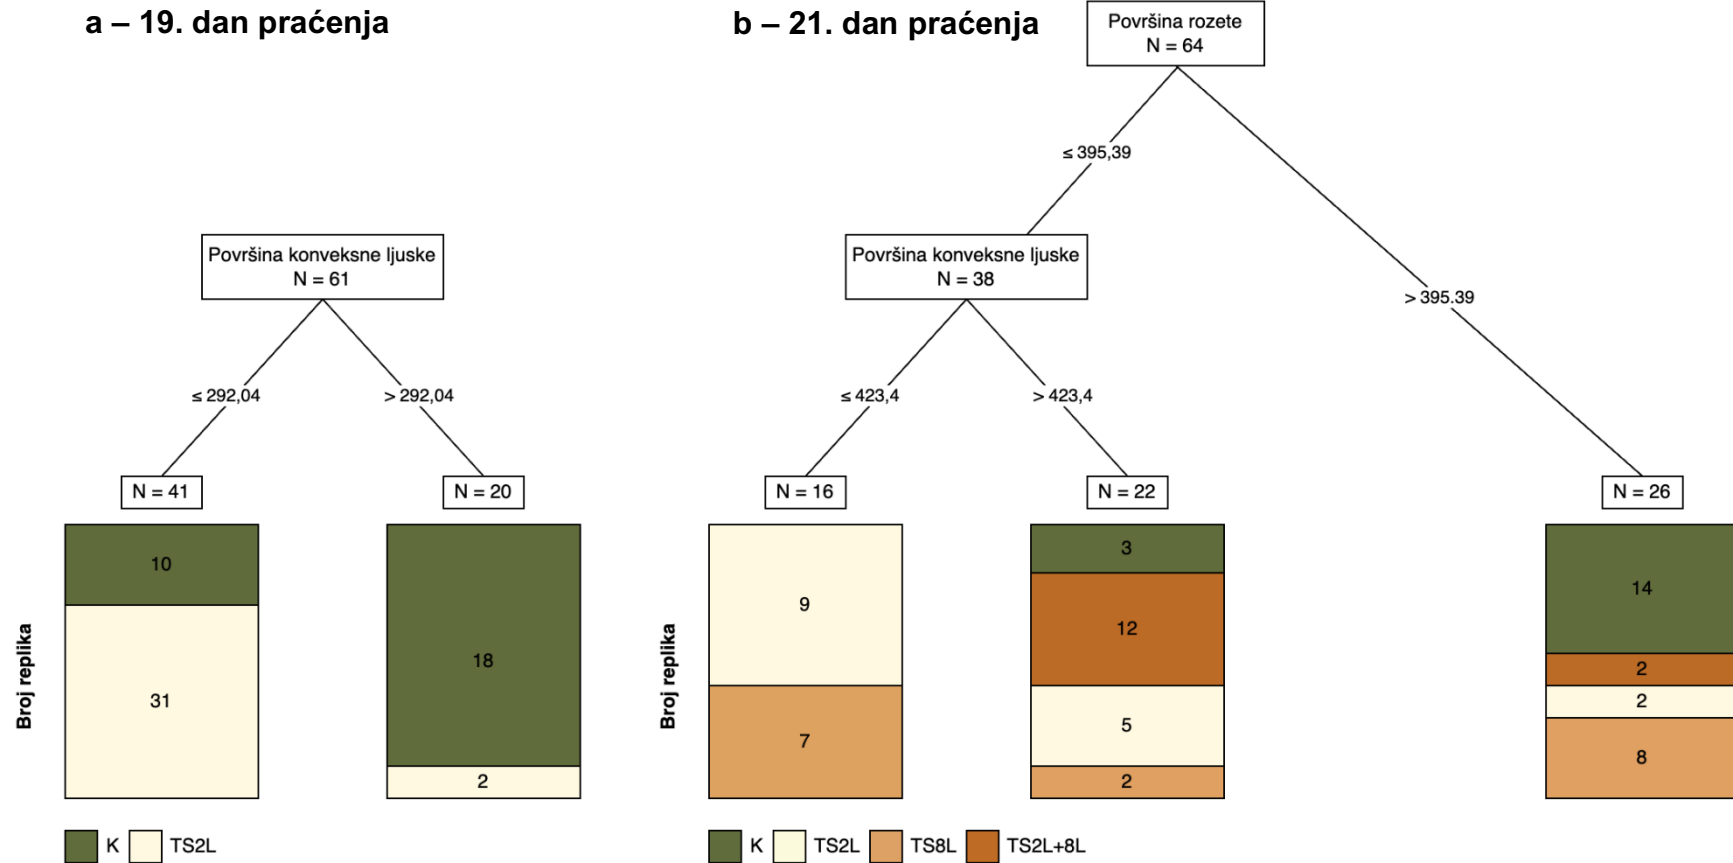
a – 19. dan praćenja

Površina konveksne ljuske
N = 61

≤ 292,04

> 292,04

N = 41

N = 20

Broj replika

10

31

18

2

K TS2L

b – 21. dan praćenja

Površina rozete
N = 64

≤ 395,39

> 395.39

Površina konveksne ljuske
N = 38

≤ 423,4

> 423,4

N = 16

N = 22

N = 26

Broj replika

9

7

3

12

5

2

14

2

2

8

K TS2L TS8L TS2L+8L